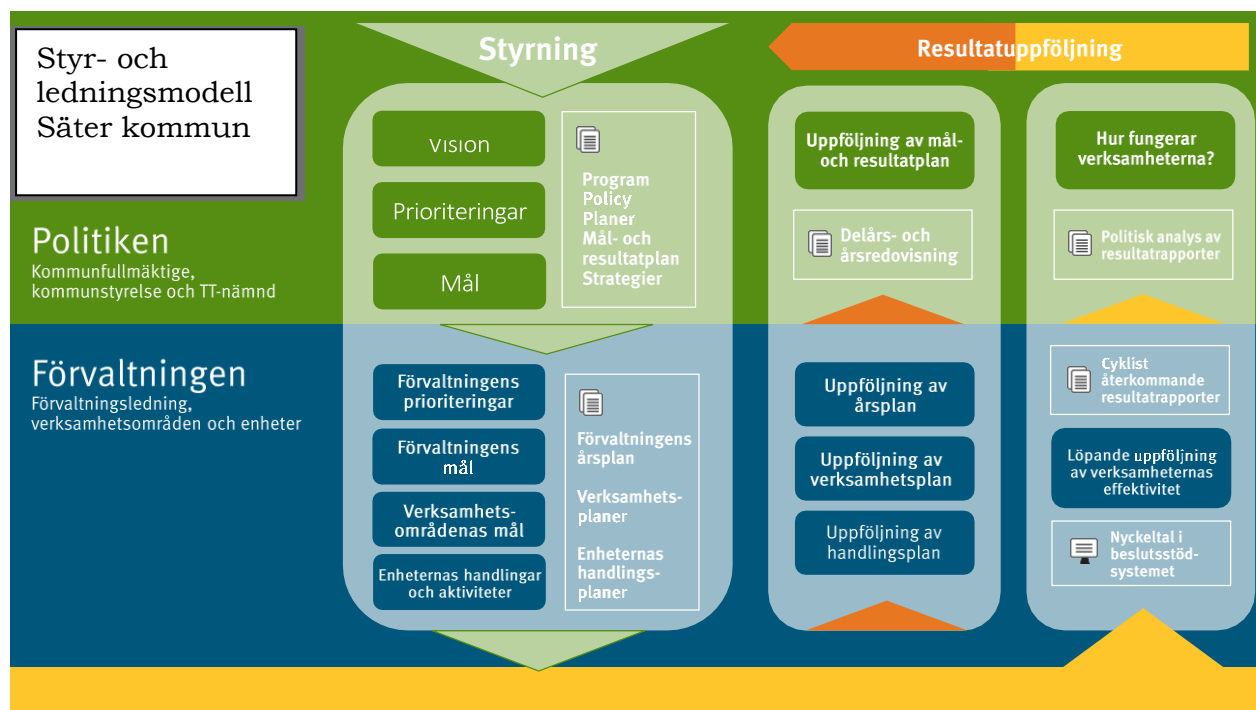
Styr- och ledningsmodell Säter kommun

Styrning

Resultatuppföljning

Politiken
Kommunfullmäktige, kommunstyrelse och TT-nämnd

Vision

Prioriteringar

Mål

Program
Policy
Planer
Mål- och resultatplan
Strategier

Uppföljning av mål- och resultatplan

Delårs- och årsredovisning

Hur fungerar verksamheterna?

Politisk analys av resultatrapporter

Förvaltningen
Förvaltningsledning, verksamhetsområden och enheter

Förvaltningens prioriteringar

Förvaltningens mål

Verksamhetsområdenas mål

Enheternas handlingar och aktiviteter

Förvaltningens årsplan

Verksamhetsplaner

Enheternas handlingsplaner

Uppföljning av årsplan

Uppföljning av verksamhetsplan

Uppföljning av handlingsplan

Cyklist återkommande resultatrapporter

Löpande uppföljning av verksamheternas effektivitet

Nyckeltal i beslutsstödsystemet